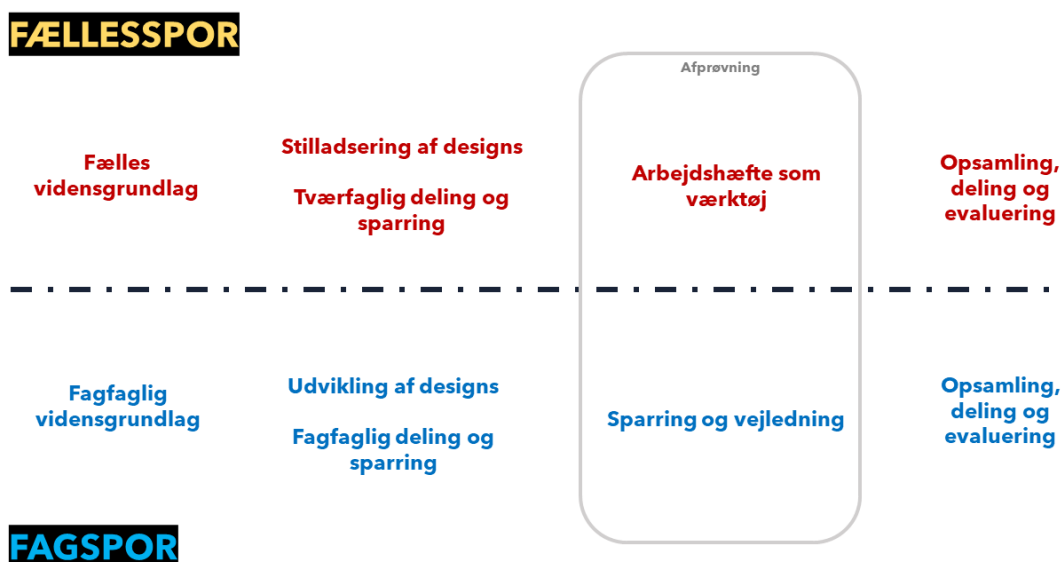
FÆLLESSPOR

Afprøvning

Fælles vidensgrundlag

Stilladsering af designs

Tværfaglig deling og sparring

Arbejdshæfte som værktøj

Opsamling, deling og evaluering

Fagfaglig vidensgrundlag

Udvikling af designs

Fagfaglig deling og sparring

Sparring og vejledning

Opsamling, deling og evaluering

FAGSPOR